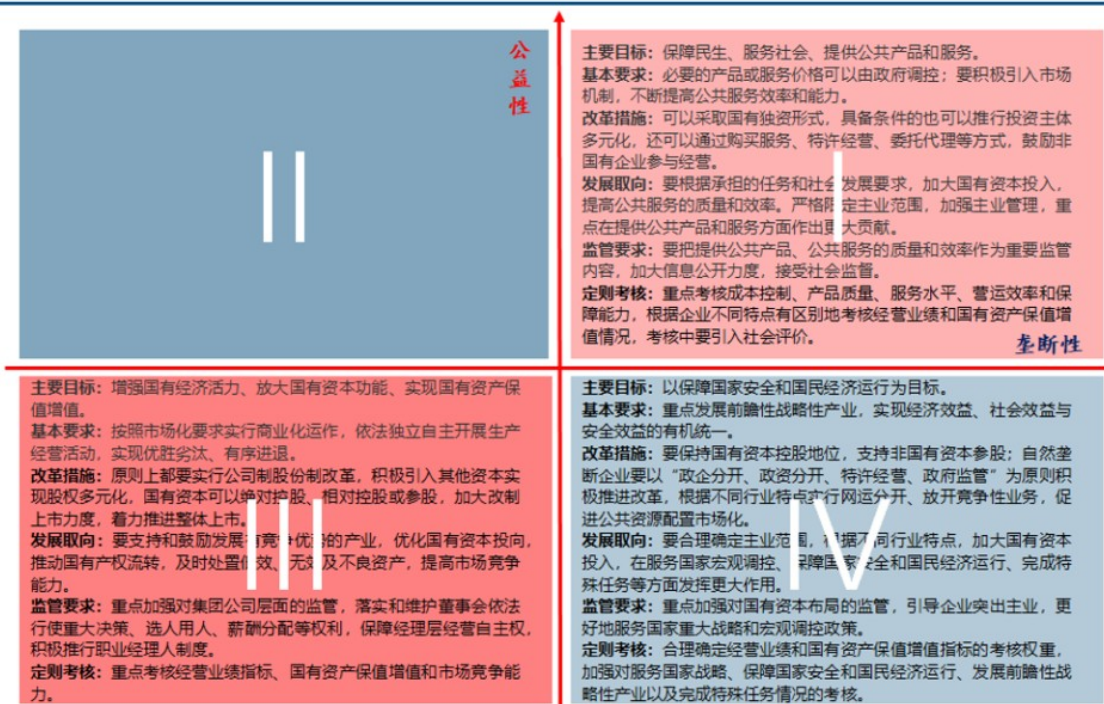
公益性

II

主要目标：保障民生、服务社会、提供公共产品和服务。
基本要求：必要的产品或服务价格可以由政府调控；要积极引入市场机制，不断提高公共服务效率和能力。
改革措施：可以采取国有独资形式，具备条件的也可以推行投资主体多元化，还可以通过购买服务、特许经营、委托代理等方式，鼓励非国有企业参与经营。
发展取向：要根据承担的任务和社会发展要求，加大国有资本投入，提高公共服务的质量和效率。严格限定主业范围，加强主业管理，重点在提供公共产品和服务方面作出更大贡献。
监管要求：要把提供公共产品、公共服务的质量和效率作为重要监管内容，加大信息公开力度，接受社会监督。
定则考核：重点考核成本控制、产品质量、服务水平、营运效率和保障能力，根据企业不同特点有区别地考核经营业绩和国有资产保值增值情况，考核中要引入社会评价。

I

垄断性

主要目标：增强国有经济活力、放大国有资本功能、实现国有资产保值增值。
基本要求：按照市场化要求实行商业化运作，依法独立自主开展生产经营活动，实现优胜劣汰、有序进退。
改革措施：原则上都要实行公司制股份制改革，积极引入其他资本实现股权多元化，国有资本可以绝对控股、相对控股或参股，加大改制上市力度，着力推进整体上市。
发展取向：要支持和鼓励发展有竞争优势的产业，优化国有资本投向，推动国有产权流转，及时处置低效、无效及不良资产，提高市场竞争能力。
监管要求：重点加强对集团公司层面的监管，落实和维护董事会依法行使重大决策、选人用人、薪酬分配等权利，保障经理层经营自主权，积极推行职业经理人制度。
定则考核：重点考核经营业绩指标、国有资产保值增值和市场竞争能力。

III

主要目标：以保障国家安全和国民经济运行为目标。
基本要求：重点发展前瞻性战略性产业，实现经济效益、社会效益与安全效益的有机统一。
改革措施：要保持国有资本控股地位，支持非国有资本参股；自然垄断企业要以“政企分开、政资分开、特许经营、政府监管”为原则积极推进改革，根据不同行业特点实行网运分开、放开竞争性业务，促进公共资源配置市场化。
发展取向：要合理确定主业范围，根据不同行业特点，加大国有资本投入，在服务国家宏观调控、保障国家安全和国民经济运行、完成特殊任务等方面发挥更大作用。
监管要求：重点加强对国有资本布局的监管，引导企业突出主业，更好地服务国家重大战略和宏观调控政策。
定则考核：合理确定经营业绩和国有资产保值增值指标的考核权重，加强对服务国家战略、保障国家安全和国民经济运行、发展前瞻性战略性产业以及完成特殊任务情况的考核。

IV